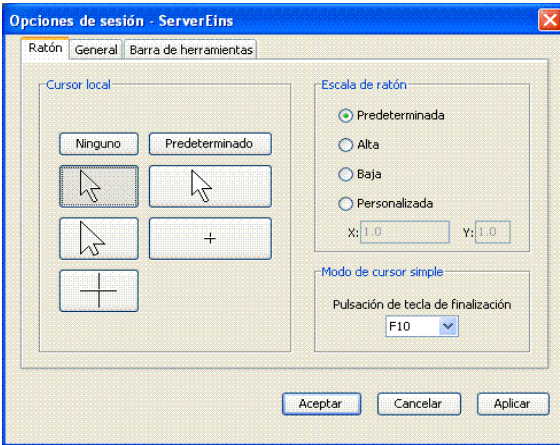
Opciones de sesión - ServerEins

Ratón | General | Barra de herramientas

Cursor local

Ninguno

Predeterminado

+

Escala de ratón

Predeterminada

Alta

Baja

Personalizada

X: 1.0

Y: 1.0

Modo de cursor simple

Pulsación de tecla de finalización

F10

Aceptar

Cancelar

Aplicar